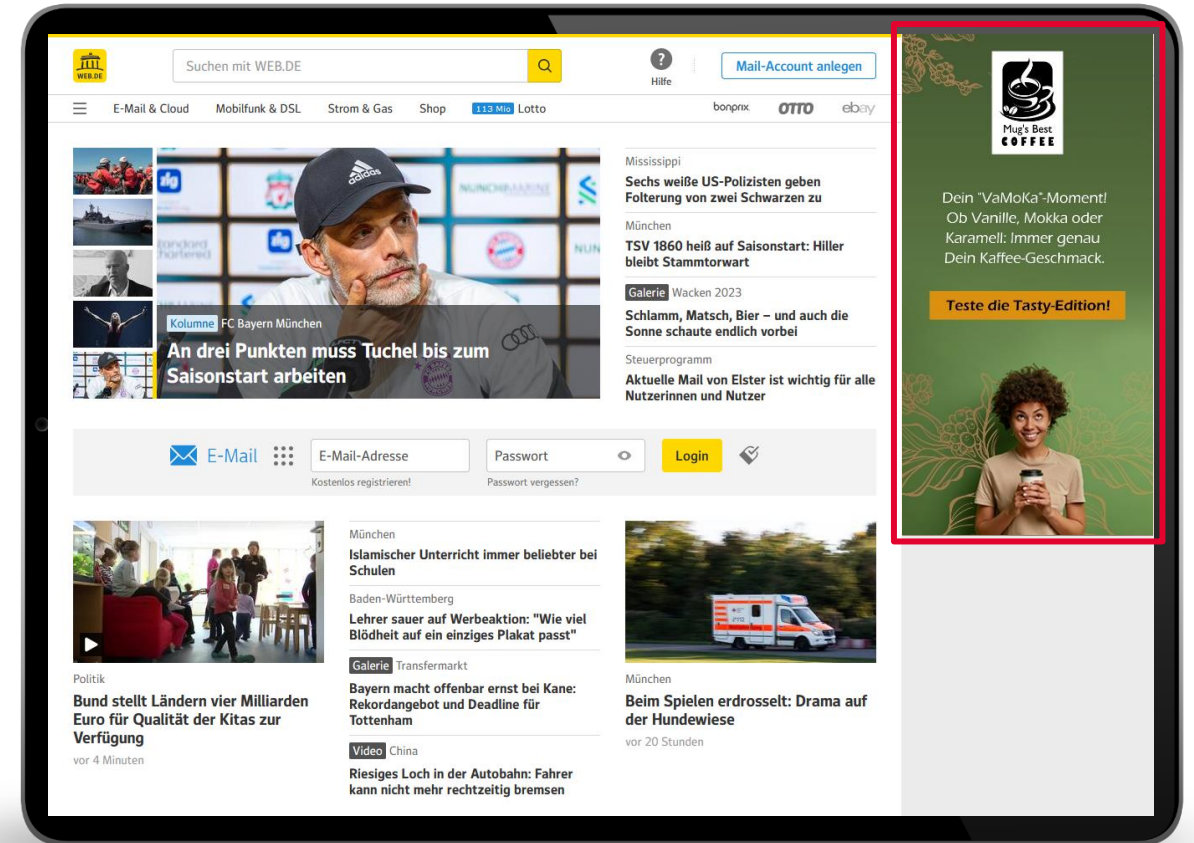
WEB.DE

Suchen mit WEB.DE

Hilfe

Mail-Account anlegen

E-Mail & Cloud Mobilfunk & DSL Strom & Gas Shop 113 Mio Lotto

bonprix OTTO ebay

Kolumne FC Bayern München

An drei Punkten muss Tuchel bis zum Saisonstart arbeiten

Mississippi
Sechs weiße US-Polizisten geben Folterung von zwei Schwarzen zu

München
TSV 1860 heiß auf Saisonstart: Hiller bleibt Stammtorwart

Galerie Wacken 2023
Schlamm, Matsch, Bier – und auch die Sonne schaute endlich vorbei

Steuerprogramm
Aktuelle Mail von Elster ist wichtig für alle Nutzerinnen und Nutzer

E-Mail

E-Mail-Adresse
Kostenlos registrieren!

Passwort
Passwort vergessen?

Login

Politik
Bund stellt Ländern vier Milliarden Euro für Qualität der Kitas zur Verfügung
vor 4 Minuten

München
Islamischer Unterricht immer beliebter bei Schulen

Baden-Württemberg
Lehrer sauer auf Werbeaktion: "Wie viel Blödheit auf ein einziges Plakat passt"

Galerie Transfermarkt
Bayern macht offenbar ernst bei Kane: Rekordangebot und Deadline für Tottenham

Video China
Riesiges Loch in der Autobahn: Fahrer kann nicht mehr rechtzeitig bremsen

München
Beim Spielen erdrosselt: Drama auf der Hundewiese
vor 20 Stunden

Mug's Best COFFEE

Dein "VaMoKa"-Moment! Ob Vanille, Mokka oder Karamell: Immer genau Dein Kaffee-Geschmack.

Teste die Tasty-Edition!